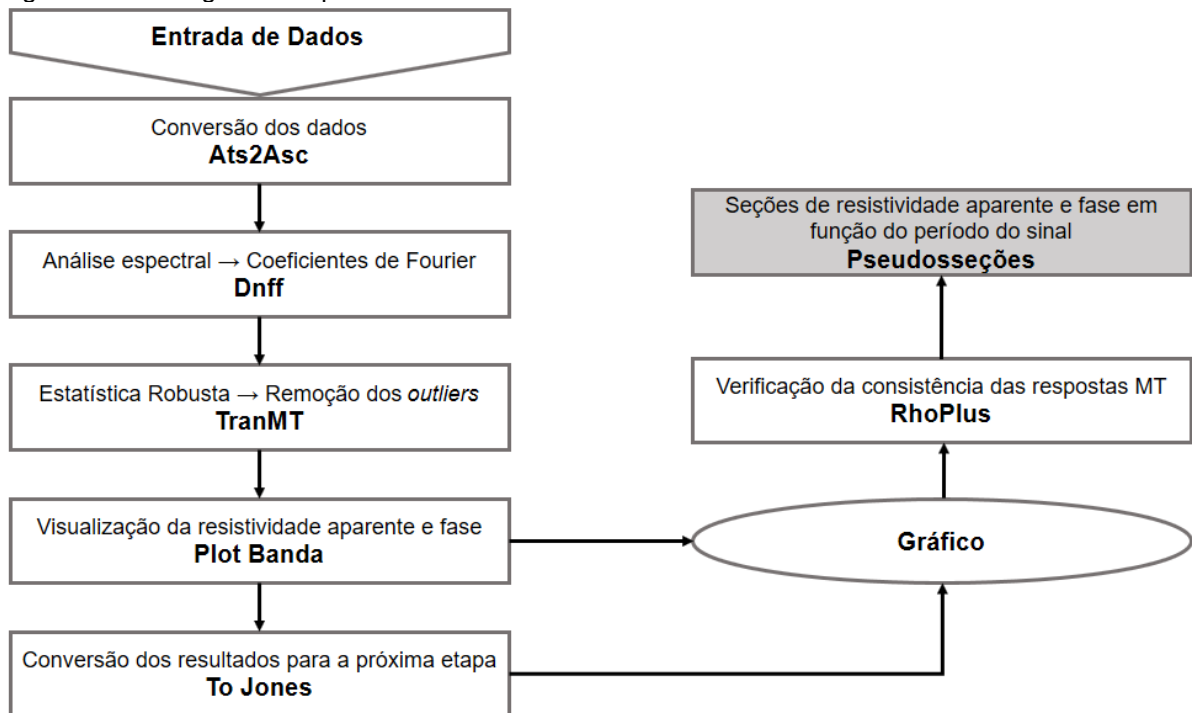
Entrada de Dados

Conversão dos dados
Ats2Asc

Análise espectral → Coeficientes de Fourier
Dnff

Estatística Robusta → Remoção dos outliers
TranMT

Visualização da resistividade aparente e fase
Plot Banda

Conversão dos resultados para a próxima etapa
To Jones

Gráfico

Verificação da consistência das respostas MT
RhoPlus

Seções de resistividade aparente e fase em função do período do sinal
Pseudosseções